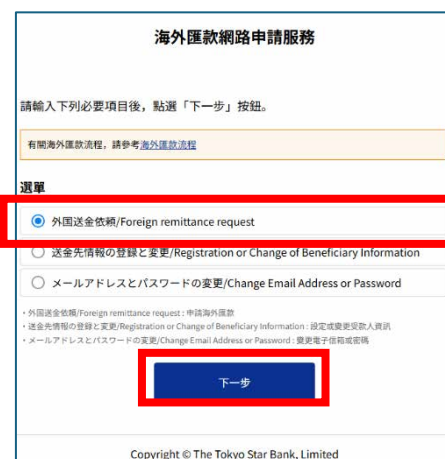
海外匯款網路申請服務

請輸入下列必要項目後，點選「下一步」按鈕。

有關海外匯款流程，請參考海外匯款流程

選單

外国送金依頼/Foreign remittance request

送金先情報の登録と変更/Registration or Change of Beneficiary Information

メールアドレスとパスワードの変更/Change Email Address or Password

・外国送金依頼/Foreign remittance request：申請海外匯款
・送金先情報の登録と変更/Registration or Change of Beneficiary Information：設定或變更受款人資訊
・メールアドレスとパスワードの変更/Change Email Address or Password：變更電子信箱或密碼

下一步

Copyright © The Tokyo Star Bank, Limited